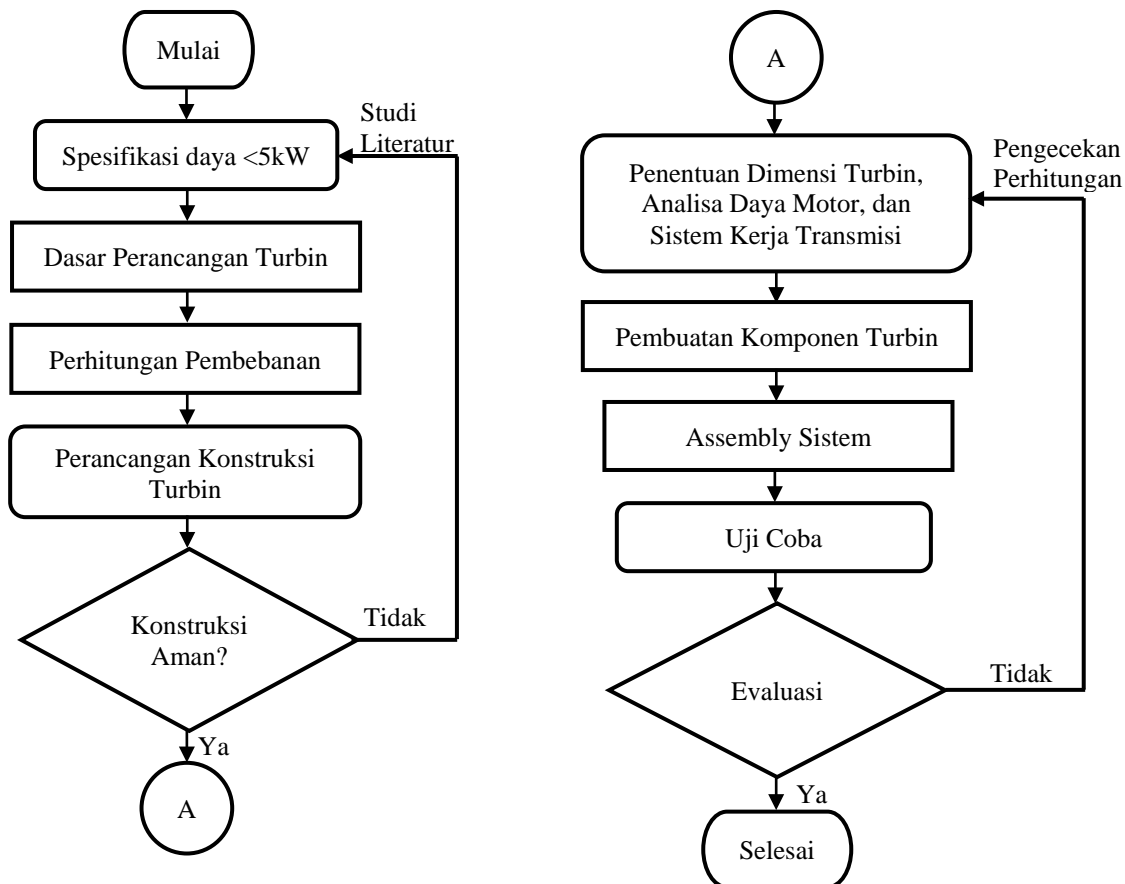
Mulai

Studi Literatur

Spesifikasi daya <5kW

Dasar Perancangan Turbin

Perhitungan Pembebanan

Perancangan Konstruksi Turbin

Konstruksi Aman?

Tidak

Ya

A

A

Pengecekan Perhitungan

Penentuan Dimensi Turbin, Analisa Daya Motor, dan Sistem Kerja Transmisi

Pembuatan Komponen Turbin

Assembly Sistem

Uji Coba

Evaluasi

Tidak

Ya

Selesai